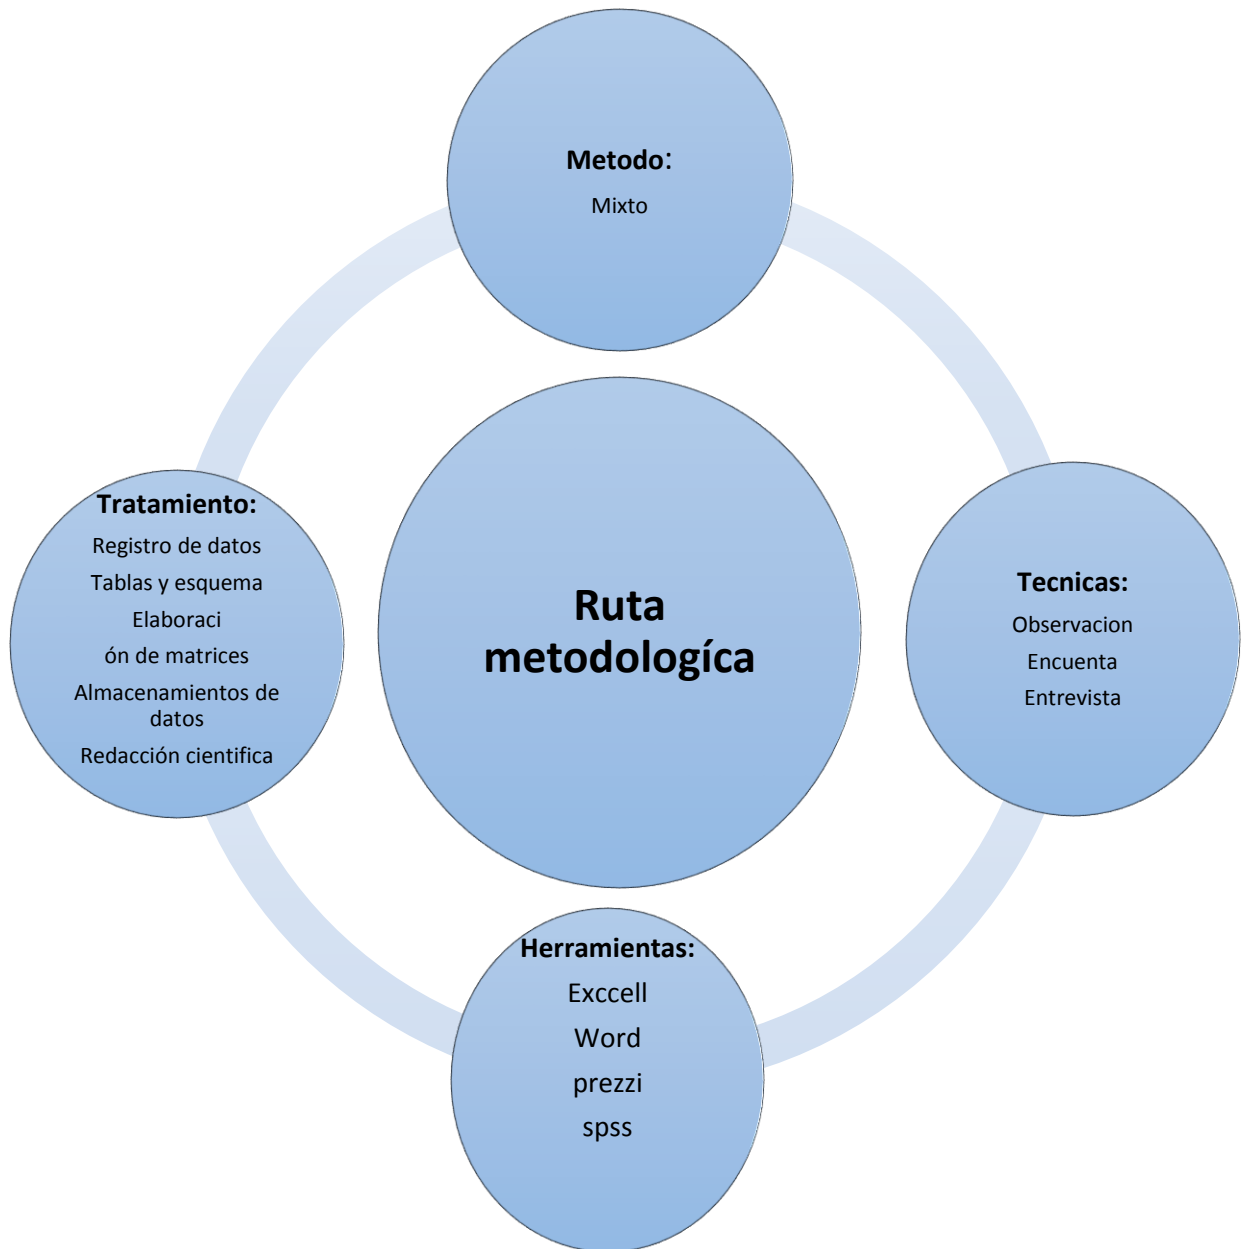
Metodo:
Mixto

Ruta metodologíca

Tratamiento:
Registro de datos
Tablas y esquema
Elaboraci
ón de matrices
Almacenamientos de datos
Redacción cientifica

Tecnicas:
Observacion
Encuenta
Entrevista

Herramientas:
Exccell
Word
prezzi
spss